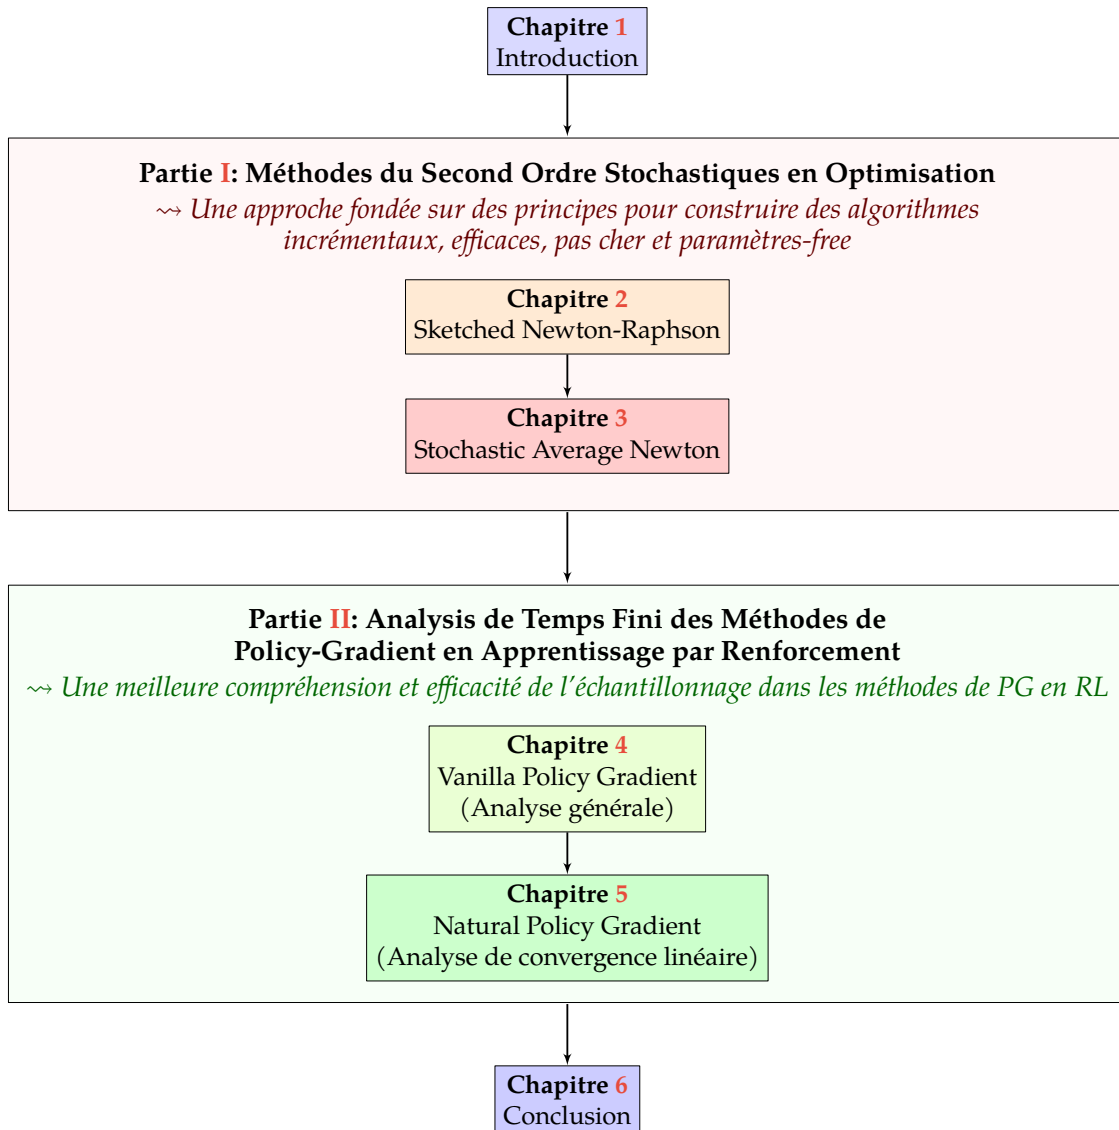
**Chapitre 1**
Introduction

**Partie I: Méthodes du Second Ordre Stochastiques en Optimisation**
$\rightsquigarrow$ *Une approche fondée sur des principes pour construire des algorithmes incrémentaux, efficaces, pas cher et paramètres-free*

**Chapitre 2**
Sketched Newton-Raphson

**Chapitre 3**
Stochastic Average Newton

**Partie II: Analysis de Temps Fini des Méthodes de Policy-Gradient en Apprentissage par Renforcement**
$\rightsquigarrow$ *Une meilleure compréhension et efficacité de l'échantillonnage dans les méthodes de PG en RL*

**Chapitre 4**
Vanilla Policy Gradient
(Analyse générale)

**Chapitre 5**
Natural Policy Gradient
(Analyse de convergence linéaire)

**Chapitre 6**
Conclusion